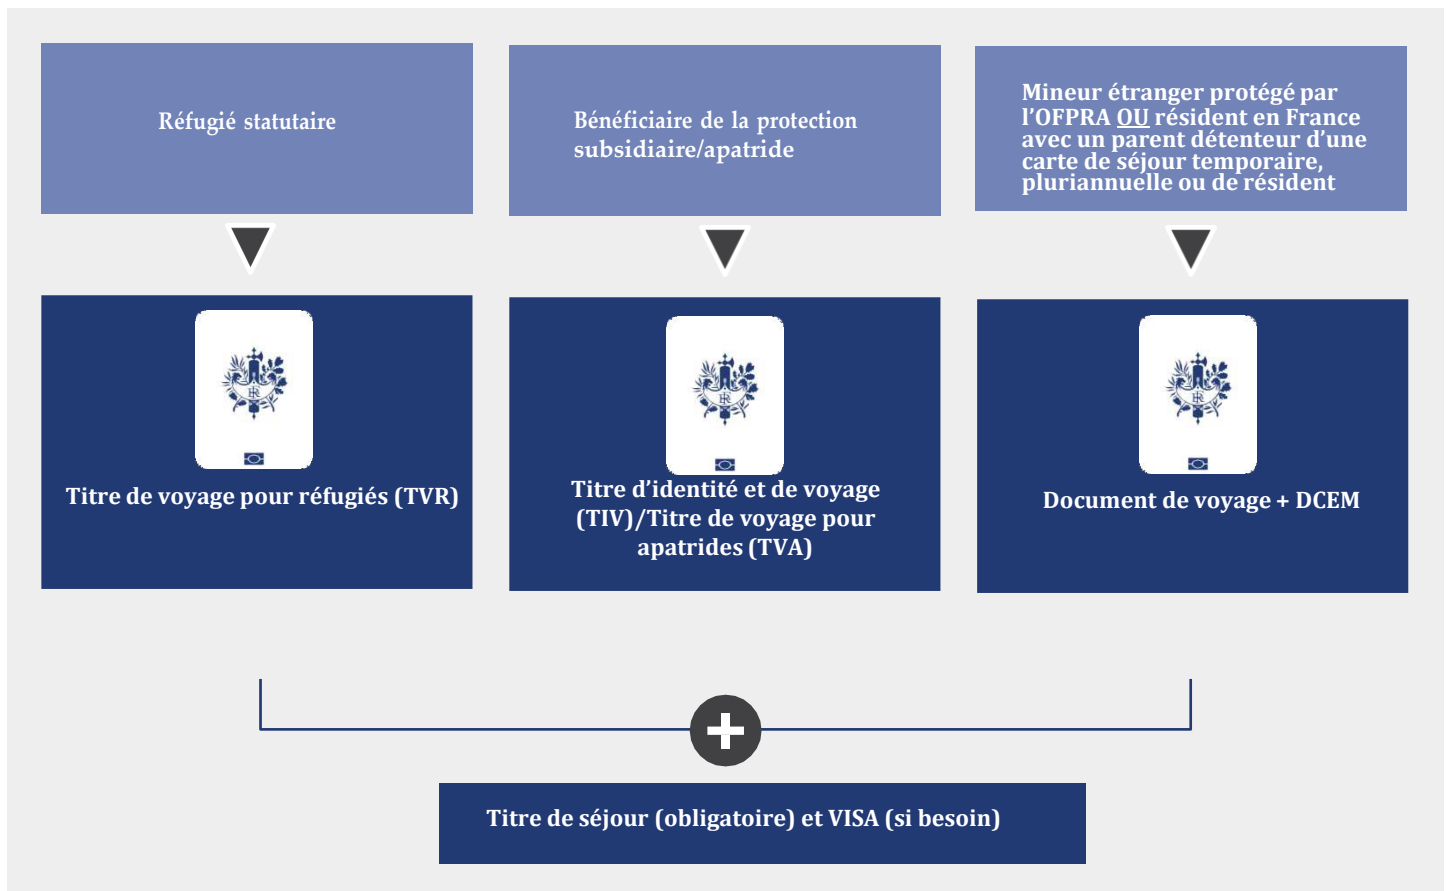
Réfugié statutaire

Bénéficiaire de la protection subsidiaire/apatride

Mineur étranger protégé par l'OFPRA OU résident en France avec un parent détenteur d'une carte de séjour temporaire, pluriannuelle ou de résident

Titre de voyage pour réfugiés (TVR)

Titre d'identité et de voyage (TIV)/Titre de voyage pour apatrides (TVA)

Document de voyage + DCEM

Titre de séjour (obligatoire) et VISA (si besoin)